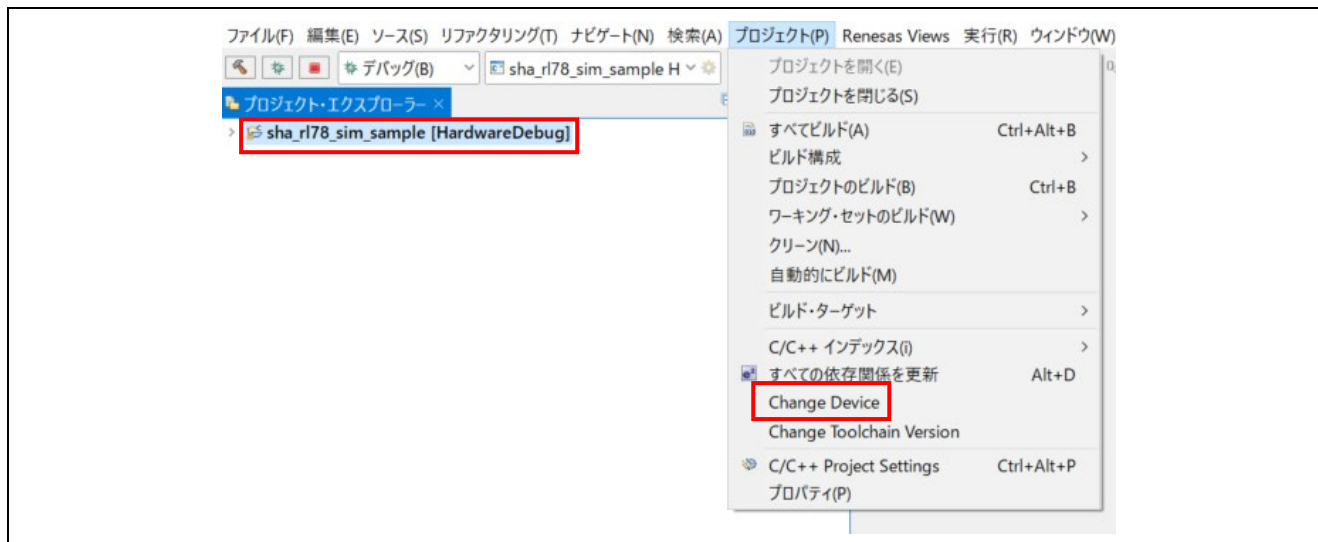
ファイル(F) 編集(E) ソース(S) リファクタリング(T) ナビゲート(N) 検索(A) プロジェクト(P) Renesas Views 実行(R) ウィンドウ(W)

デバッグ(B)
sha_rl78_sim_sample H

プロジェクト・エクスプローラー ×

sha_rl78_sim_sample [HardwareDebug]

プロジェクトを開く(E)
プロジェクトを閉じる(S)
すべてビルド(A) Ctrl+Alt+B
ビルド構成
プロジェクトのビルド(B) Ctrl+B
ワーキング・セットのビルド(W)
クリーン(N)...
自動的にビルド(M)
ビルド・ターゲット
C/C++ インデックス(i)
すべての依存関係を更新 Alt+D
Change Device
Change Toolchain Version
C/C++ Project Settings Ctrl+Alt+P
プロパティ(P)